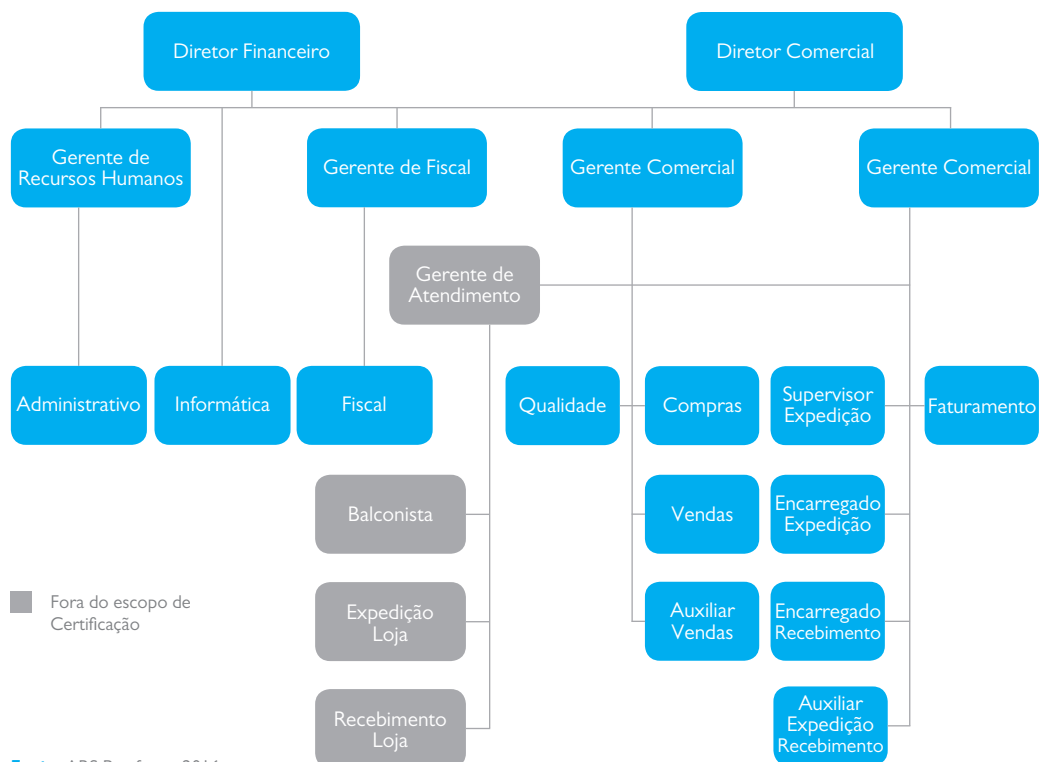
Diretor Financeiro

Diretor Comercial

Gerente de Recursos Humanos

Gerente de Fiscal

Gerente Comercial

Gerente Comercial

Gerente de Atendimento

Administrativo

Informática

Fiscal

Qualidade

Compras

Supervisor Expedição

Faturamento

Balconista

Vendas

Encarregado Expedição

Fora do escopo de Certificação

Expedição Loja

Auxiliar Vendas

Encarregado Recebimento

Recebimento Loja

Auxiliar Expedição Recebimento

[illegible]